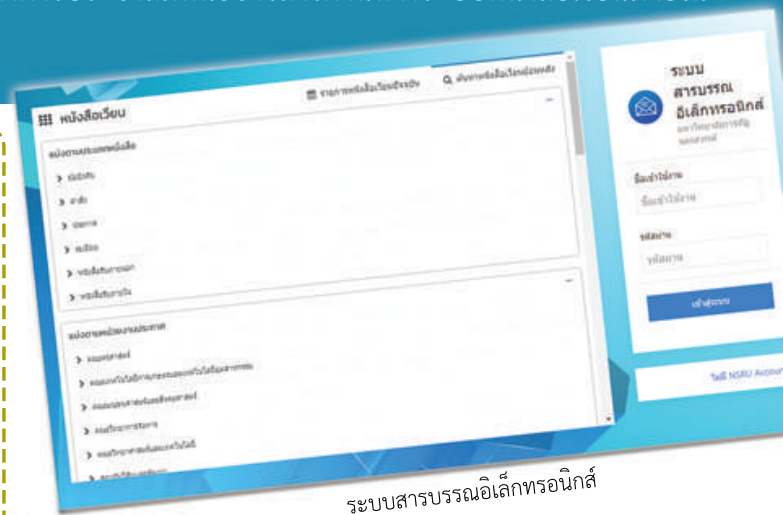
หนังสือเวียน

รายการหนังสือเวียนย้อนหลัง

ค้นหาหนังสือเวียนย้อนหลัง

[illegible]

> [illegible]

> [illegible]

> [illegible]

> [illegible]

> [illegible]

> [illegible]

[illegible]

> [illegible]

> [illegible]

> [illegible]

> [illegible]

> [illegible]

> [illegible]

ระบบ สารบรรณ อิเล็กทรอนิกส์

มหาวิทยาลัยราชภัฏนครสวรรค์

ชื่อเข้าใช้งาน

ชื่อเข้าใช้งาน

รหัสผ่าน

รหัสผ่าน

เข้าสู่ระบบ

ใช้ NSRU Account

ระบบสารบรรณอิเล็กทรอนิกส์